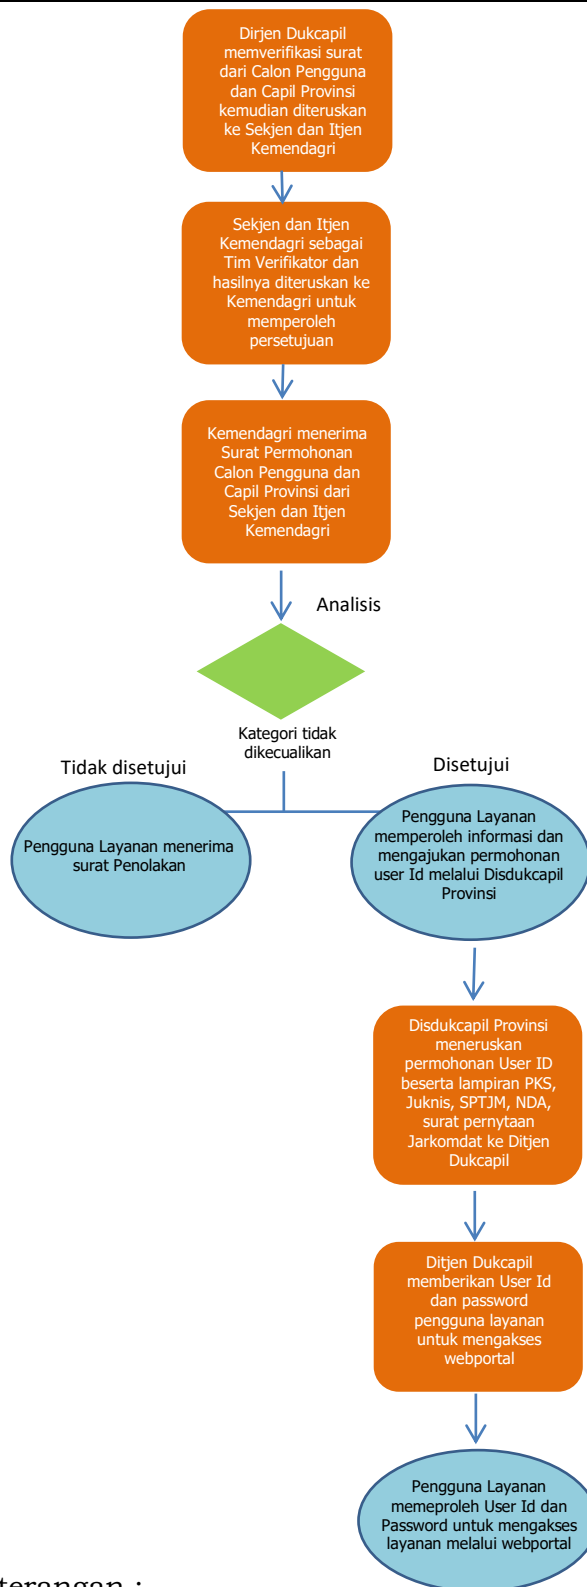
Dirjen Dukcapil memverifikasi surat dari Calon Pengguna dan Capil Provinsi kemudian diteruskan ke Sekjen dan Itjen Kemendagri

Sekjen dan Itjen Kemendagri sebagai Tim Verifikator dan hasilnya diteruskan ke Kemendagri untuk memperoleh persetujuan

Kemendagri menerima Surat Permohonan Calon Pengguna dan Capil Provinsi dari Sekjen dan Itjen Kemendagri

Analisis

Kategori tidak dikecualikan

Tidak disetujui

Disetujui

Pengguna Layanan menerima surat Penolakan

Pengguna Layanan memperoleh informasi dan mengajukan permohonan user Id melalui Disdukcapil Provinsi

Disdukcapil Provinsi meneruskan permohonan User ID beserta lampiran PKS, Juknis, SPTJM, NDA, surat pernytaan Jarkomdat ke Ditjen Dukcapil

Ditjen Dukcapil memberikan User Id dan password pengguna layanan untuk mengakses webportal

Pengguna Layanan memeproleh User Id dan Password untuk mengakses layanan melalui webportal

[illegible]terangan :